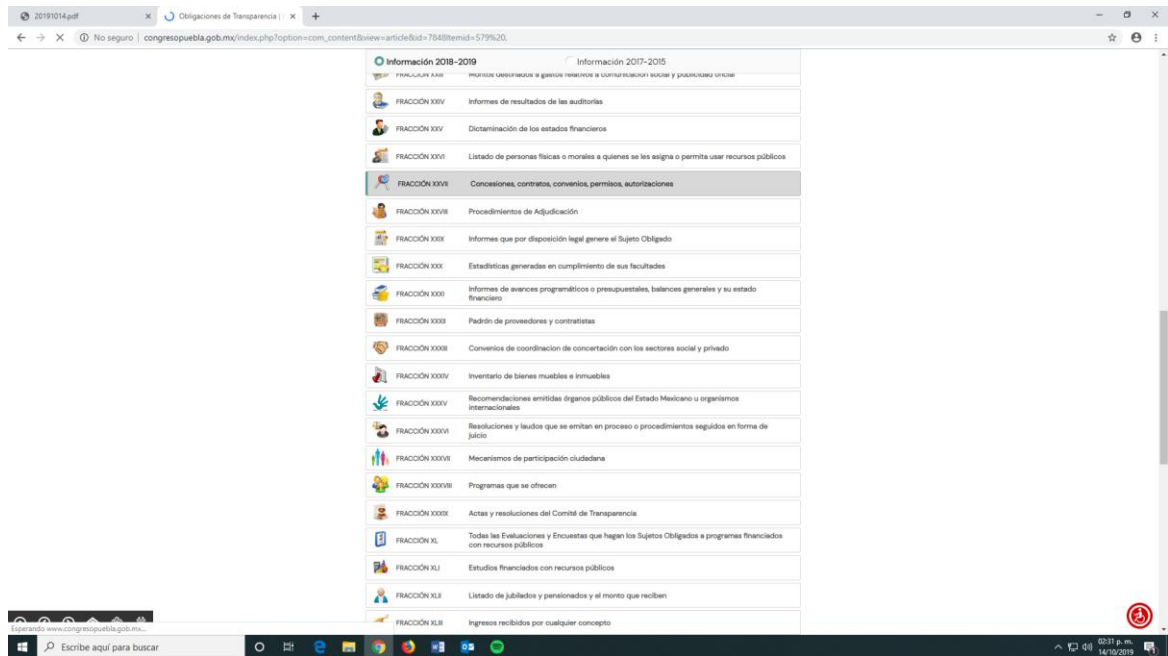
20191014.pdf
Obligaciones de Transparencia |
No seguro | congresopuebla.gob.mx/index.php?option=com_content&view=article&id=7648Itemid=579%20,

Información 2018-2019
Información 2017-2015

FRACCIÓN XXIII Montos destinados a gastos relativos a comunicación social y publicidad oficial
FRACCIÓN XXIV Informes de resultados de las auditorías
FRACCIÓN XXV Dictaminación de los estados financieros
FRACCIÓN XXVI Listado de personas físicas o morales a quienes se les asigna o permita usar recursos públicos
FRACCIÓN XXVII Concesiones, contratos, convenios, permisos, autorizaciones
FRACCIÓN XXVIII Procedimientos de Adjudicación
FRACCIÓN XXIX Informes que por disposición legal genere el Sujeto Obligado
FRACCIÓN XXX Estadísticas generadas en cumplimiento de sus facultades
FRACCIÓN XXXI Informes de avances programáticos o presupuestales, balances generales y su estado financiero
FRACCIÓN XXXII Padrón de proveedores y contratistas
FRACCIÓN XXXIII Convenios de coordinacion de concertación con los sectores social y privado
FRACCIÓN XXXIV Inventario de bienes muebles e inmuebles
FRACCIÓN XXXV Recomendaciones emitidas órganos públicos del Estado Mexicano u organismos internacionales
FRACCIÓN XXXVI Resoluciones y laudos que se emitan en proceso o procedimientos seguidos en forma de juicio
FRACCIÓN XXXVII Mecanismos de participación ciudadana
FRACCIÓN XXXVIII Programas que se ofrecen
FRACCIÓN XXXIX Actas y resoluciones del Comité de Transparencia
FRACCIÓN XL Todas las Evaluaciones y Encuestas que hagan los Sujetos Obligados a programas financiados con recursos públicos
FRACCIÓN XLI Estudios financiados con recursos públicos
FRACCIÓN XLII Listado de jubilados y pensionados y el monto que reciben
FRACCIÓN XLIII Ingresos recibidos por cualquier concepto

Esperando www.congresopuebla.gob.mx...
Escribe aquí para buscar
02:31 p. m.
14/10/2019